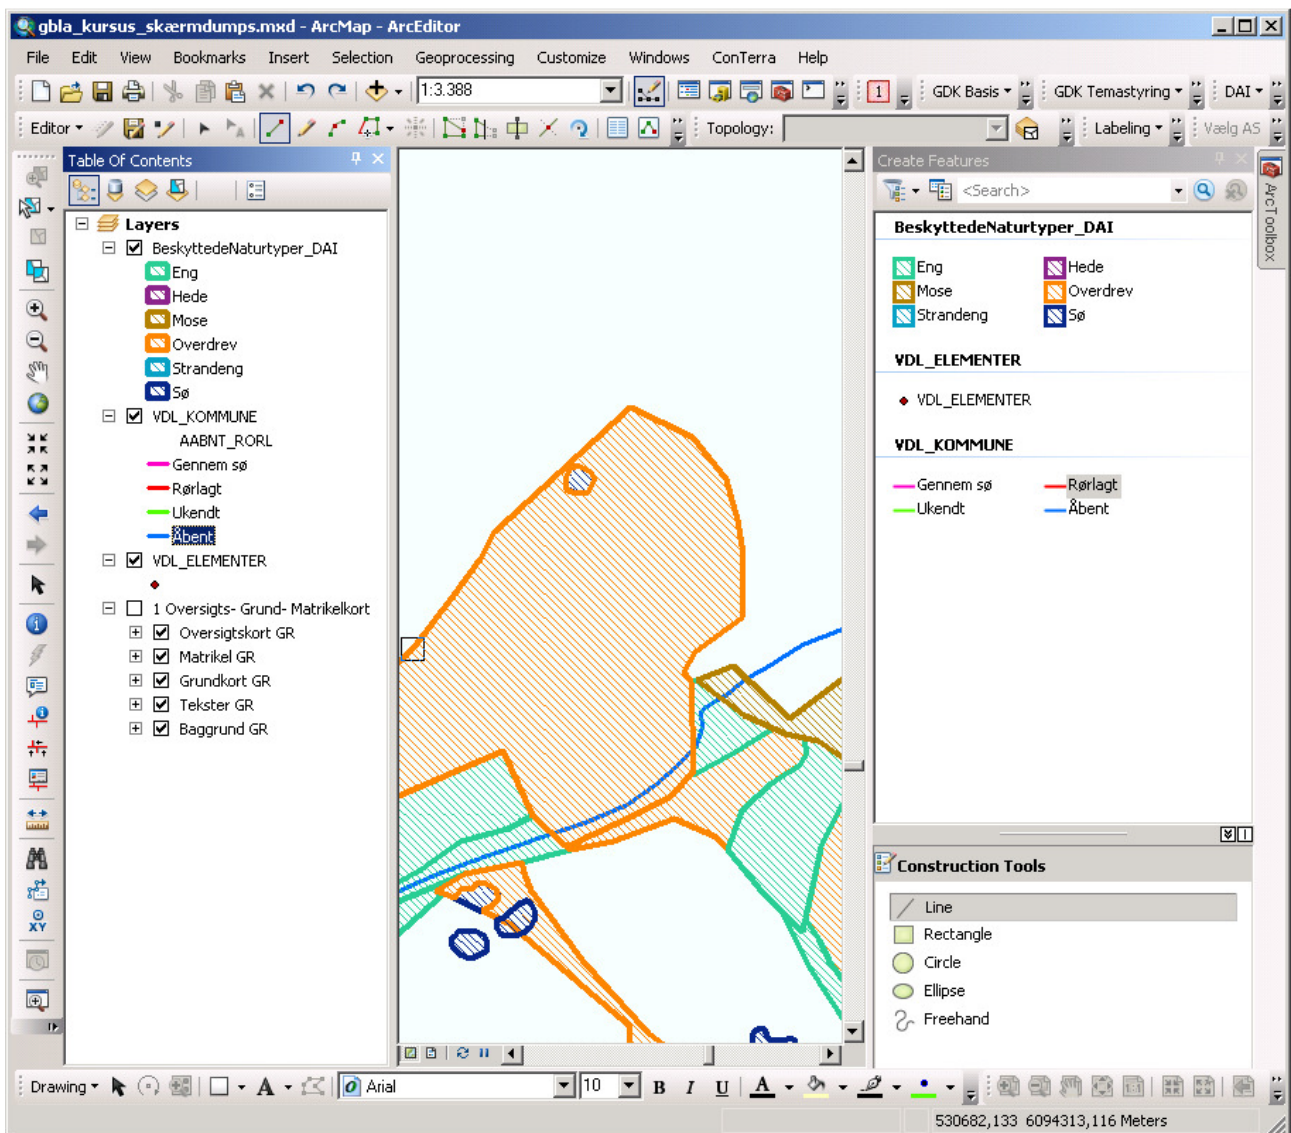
gbla_kursus_skærmdumps.mxd - ArcMap - ArcEditor

File Edit View Bookmarks Insert Selection Geoprocessing Customize Windows ConTerra Help

1:3.388

1

GDK Basis GDK Temastyring DAI

Editor

Topology:

Labeling

Vælg AS

Table Of Contents

Layers
BeskyttedeNaturtyper_DAI
Eng
Hede
Mose
Overdrev
Strandeng
Sø
VDL_KOMMUNE
AABNT_RORL
Gennem sø
Rørlagt
Ukendt
Åbent
VDL_ELEMENTER
1 Oversigts- Grund- Matrikelkort
Oversigtskort GR
Matrikel GR
Grundkort GR
Tekster GR
Baggrund GR

Create Features

<Search>

BeskyttedeNaturtyper_DAI
Eng
Hede
Mose
Overdrev
Strandeng
Sø

VDL_ELEMENTER
VDL_ELEMENTER

VDL_KOMMUNE
Gennem sø
Rørlagt
Ukendt
Åbent

Construction Tools
Line
Rectangle
Circle
Ellipse
Freehand

ArcToolbox

Drawing

Arial

10

B I U A

530682,133 6094313,116 Meters